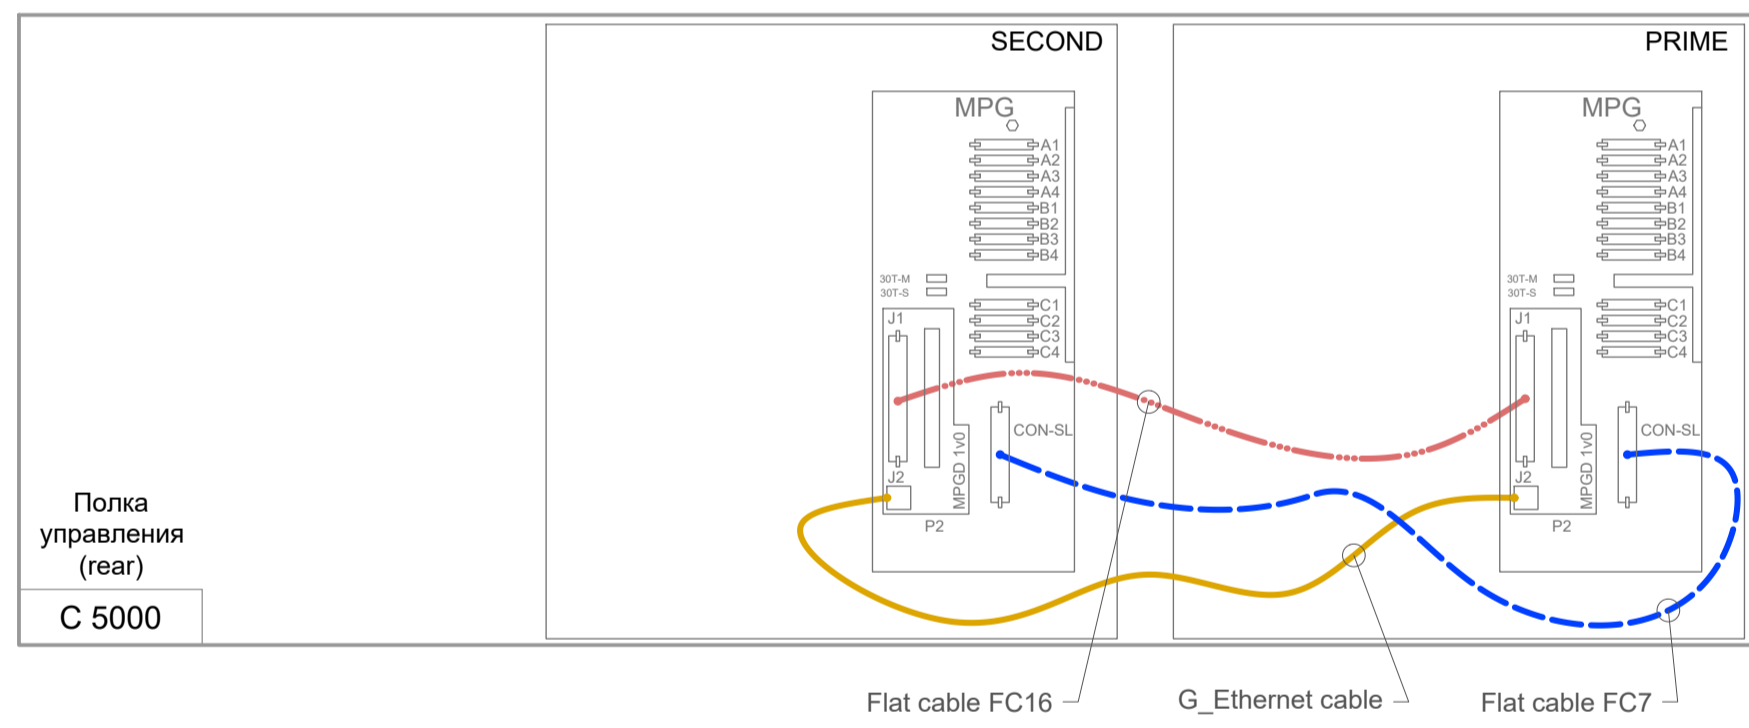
SECOND

MPG

A1
A2
A3
A4
B1
B2
B3
B4

30T-M
30T-S

C1
C2
C3
C4

J1
J2
MPGD 1v0
P2
CON-SL

PRIME

MPG

A1
A2
A3
A4
B1
B2
B3
B4

30T-M
30T-S

C1
C2
C3
C4

J1
J2
MPGD 1v0
P2
CON-SL

Полка управления (rear)

C 5000

Flat cable FC16

G_Ethernet cable

Flat cable FC7